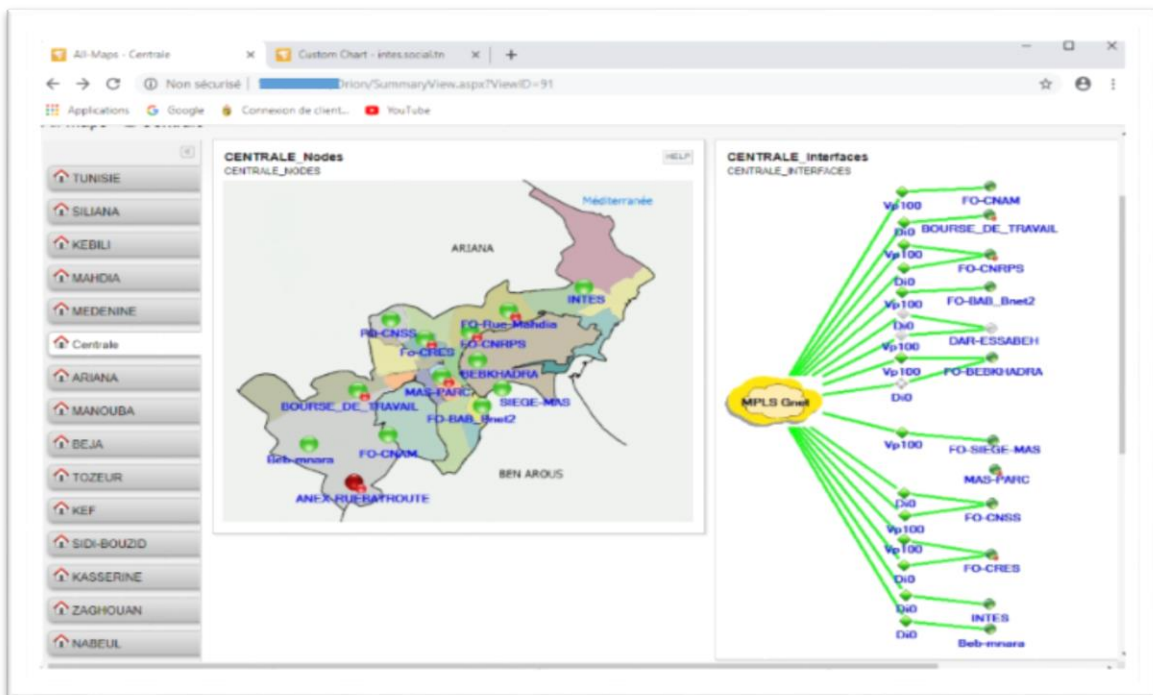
All-Maps - Centrale × Custom Chart - intes.social.tn × +

Non sécurisé | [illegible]Orion/SummaryView.aspx?ViewID=91

Applications Google Connexion de client... YouTube

TUNISIE
SILIANA
KEBILI
MAHDIA
MEDENINE
Centrale
ARIANA
MANOUBA
BEJA
TOZEUR
KEF
SIDI-BOUZID
KASSERINE
ZAGHOUAN
NABEUL

CENTRALE_Nodes
CENTRALE_NODES
HELP

Méditerranée
ARIANA
INTES
FO-CNSS
FO-Rue-Mahdia
Fo-CRES
FO-CNRPS
BEBKHADRA
MAS-PARC
SIEGE-MAS
BOURSE_DE_TRAVAIL
FO-BAB_Bnet2
FO-CNAM
Beb-mnara
BEN AROUS
ANEX-RUEBATROUTE

CENTRALE_Interfaces
CENTRALE_INTERFACES

MPLS Gnet
Vp100
Di0
FO-CNAM
BOURSE_DE_TRAVAIL
FO-CNRPS
FO-BAB_Bnet2
DAR-ESSABEH
FO-BEBKHADRA
FO-SIEGE-MAS
MAS-PARC
FO-CNSS
FO-CRES
INTES
Beb-mnara